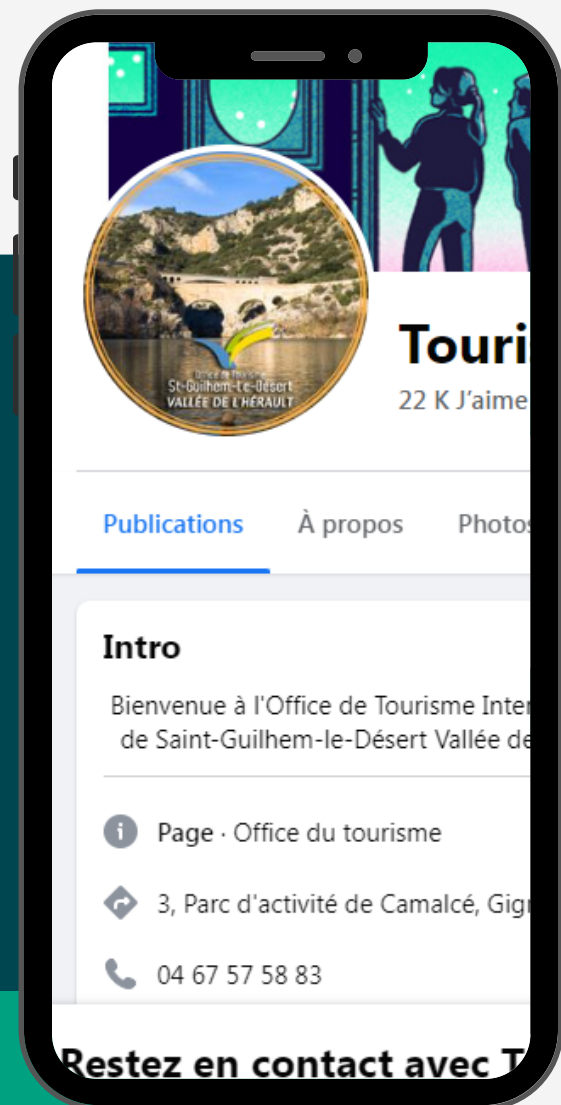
Office de Tourisme
St-Guilhem-le-Désert
VALLÉE DE L'HÉRAULT

Touri

22 K J'aime

Publications À propos Photos

Intro

Bienvenue à l'Office de Tourisme Inter de Saint-Guilhem-le-Désert Vallée de

Page · Office du tourisme

3, Parc d'activité de Camalcé, Gign

04 67 57 58 83

Restez en contact avec T